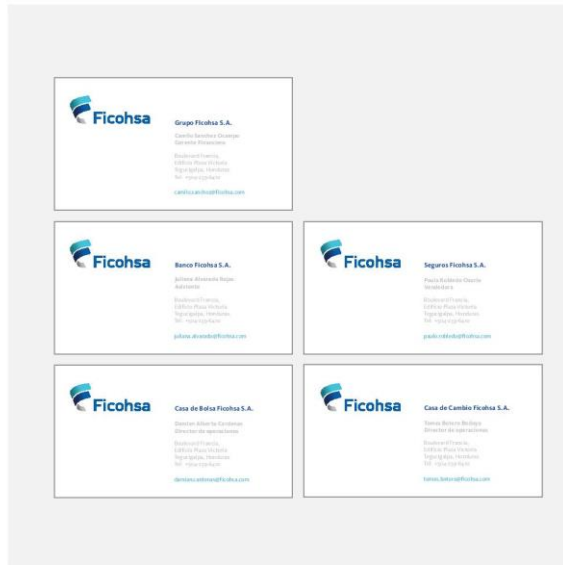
Ficohsa
Grupo Ficohsa S.A.
Camilo Sanchez Ocampo
Gerente Financiero
Boulevard Francia, Edificio Plaza Victoria
Tegucigalpa, Honduras
Tel. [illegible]
camilo.sanchez@ficohsa.com

Ficohsa
Banco Ficohsa S.A.
Juliana Alvarado Rojas
Asistente
Boulevard Francia, Edificio Plaza Victoria
Tegucigalpa, Honduras
Tel. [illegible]
juliana.alvarado@ficohsa.com

Ficohsa
Seguros Ficohsa S.A.
Paulo Roldán Osorio
Vendedor
Boulevard Francia, Edificio Plaza Victoria
Tegucigalpa, Honduras
Tel. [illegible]
paulo.roldan@ficohsa.com

Ficohsa
Casa de Bolsa Ficohsa S.A.
Damian Alberto Cardenas
Director de operaciones
Boulevard Francia, Edificio Plaza Victoria
Tegucigalpa, Honduras
Tel. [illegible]
damian.cardenas@ficohsa.com

Ficohsa
Casa de Cambio Ficohsa S.A.
Tomas Botero Bedoya
Director de operaciones
Boulevard Francia, Edificio Plaza Victoria
Tegucigalpa, Honduras
Tel. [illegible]
tomas.botero@ficohsa.com